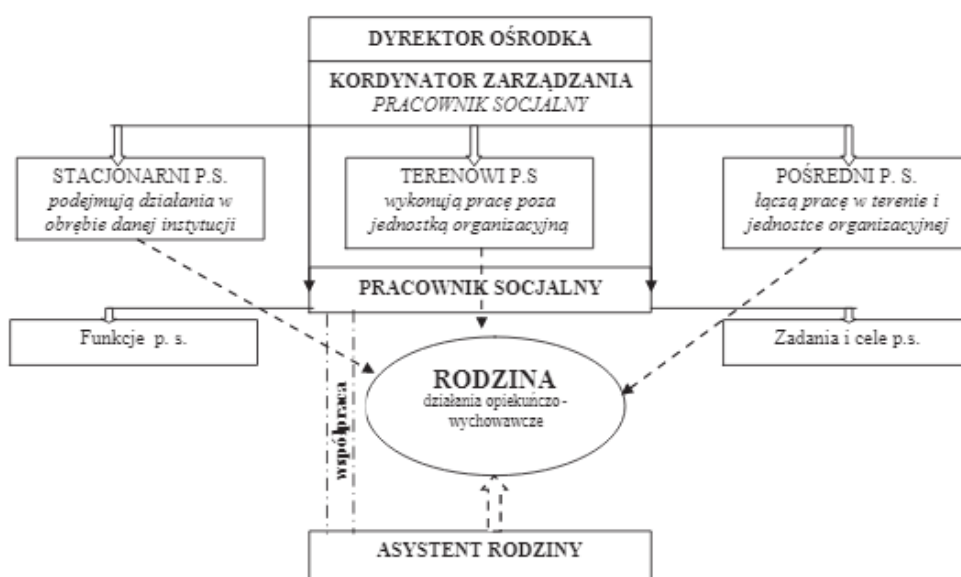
DYREKTOR OŚRODKA

KORDYNATOR ZARZĄDZANIA
PRACOWNIK SOCJALNY

STACJONARNI P.S.
podejmują działania w obrębie danej instytucji

TERENOWI P.S
wykonują pracę poza jednostką organizacyjną

POŚREDNI P. S.
łączą pracę w terenie i jednostce organizacyjnej

PRACOWNIK SOCJALNY

Funkcje p. s.

Zadania i cele p.s.

współpraca

RODZINA
działania opiekuńczo - wychowawcze

ASYSTENT RODZINY